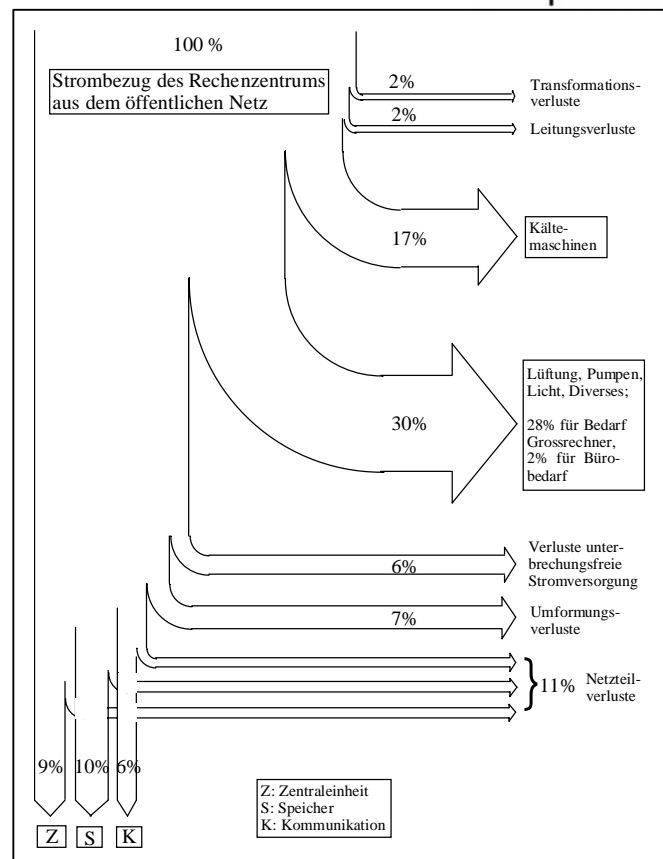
100 %

Strombezug des Rechenzentrums aus dem öffentlichen Netz

2%

Transformationsverluste

2%

Leitungsverluste

17%

Kältemaschinen

30%

Lüftung, Pumpen, Licht, Diverses;

28% für Bedarf Grossrechner, 2% für Bürobedarf

6%

Verluste unterbrechungsfreie Stromversorgung

7%

Umformungsverluste

11%

Netzteilverluste

9%

10%

6%

Z: Zentraleinheit
S: Speicher
K: Kommunikation

Z

S

K